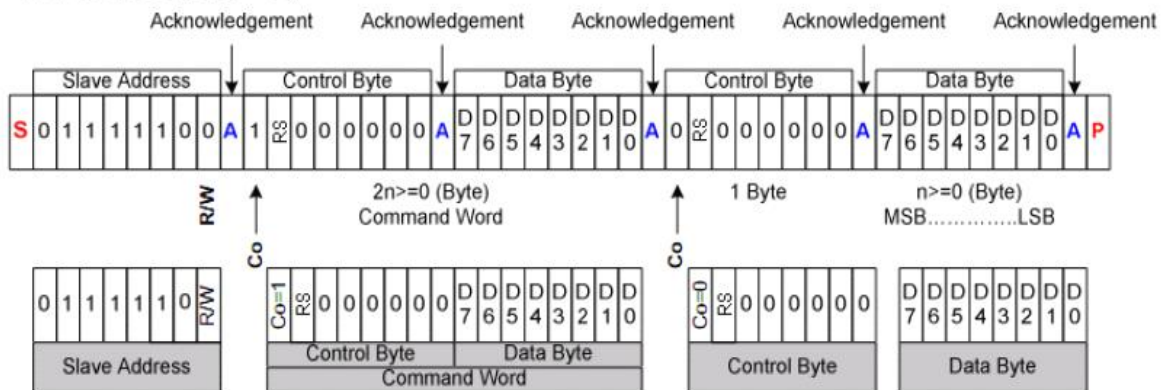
Acknowledgement Acknowledgement Acknowledgement Acknowledgement Acknowledgement

| Slave Address | | | | | | | | | Control Byte | | | | | | | | | Data Byte | | | | | | | | | Control Byte | | | | | | | | | Data Byte | | | | | | | | | |
|---|---|---|---|---|---|---|---|---|---|---|---|---|---|---|---|---|---|---|---|---|---|---|---|---|---|---|---|---|---|---|---|---|---|---|---|---|---|---|---|---|---|---|---|---|---|
| S | 0 | 1 | 1 | 1 | 1 | 1 | 0 | 0 | A | 1 | RS | 0 | 0 | 0 | 0 | 0 | 0 | A | D7 | D6 | D5 | D4 | D3 | D2 | D1 | D0 | A | 0 | RS | 0 | 0 | 0 | 0 | 0 | 0 | A | D7 | D6 | D5 | D4 | D3 | D2 | D1 | D0 | A | P |

R/W

Co

2n>=0 (Byte)
Command Word

Co

1 Byte

n>=0 (Byte)
MSB……………LSB

| 0 | 1 | 1 | 1 | 1 | 1 | 0 | R/W |
|---|---|---|---|---|---|---|---|

Slave Address

| Co=1 | RS | 0 | 0 | 0 | 0 | 0 | 0 | D7 | D6 | D5 | D4 | D3 | D2 | D1 | D0 |
|---|---|---|---|---|---|---|---|---|---|---|---|---|---|---|---|

Control Byte | Data Byte
Command Word

| Co=0 | RS | 0 | 0 | 0 | 0 | 0 | 0 |
|---|---|---|---|---|---|---|---|

Control Byte

| D7 | D6 | D5 | D4 | D3 | D2 | D1 | D0 |
|---|---|---|---|---|---|---|---|

Data Byte